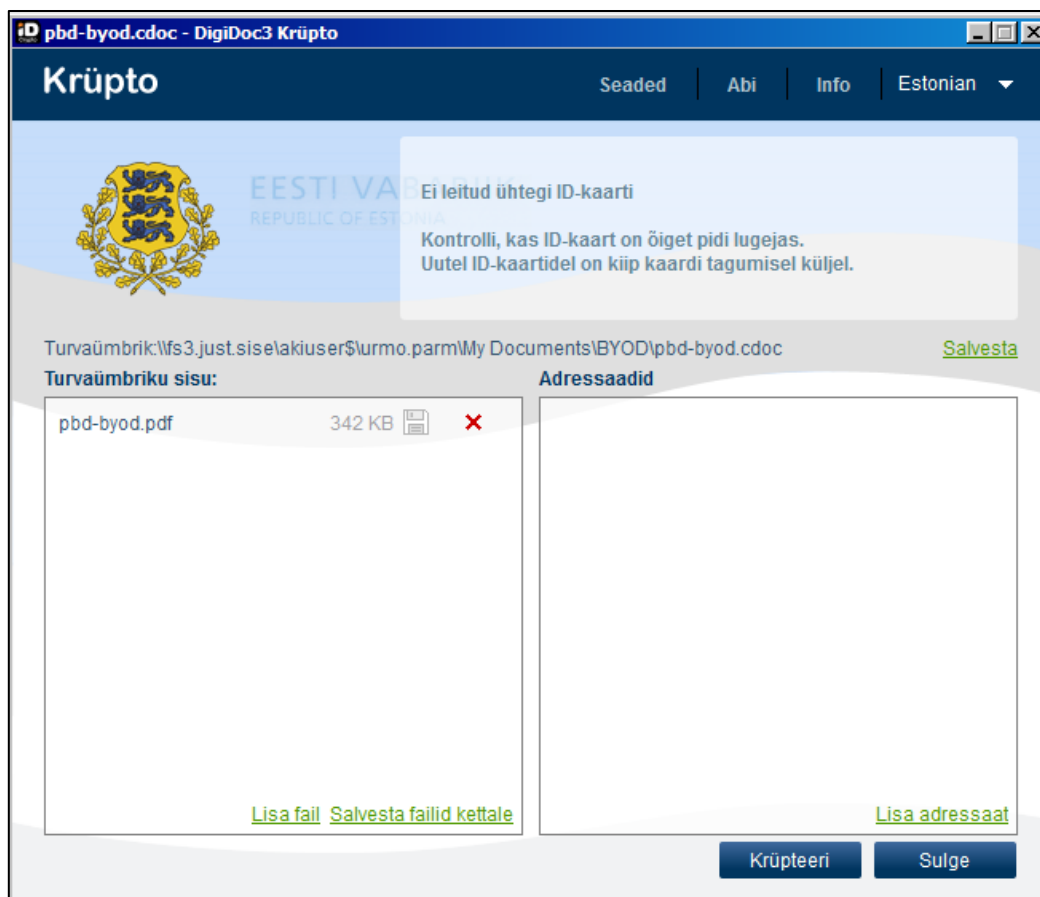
pbd-byod.cdoc - DigiDoc3 Krüpto

Krüpto

Seaded | Abi | Info | Estonian

EESTI VA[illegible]
REPUBLIC OF ESTONIA

Ei leitud ühtegi ID-kaarti

Kontrolli, kas ID-kaart on õiget pidi lugejas.
Uutel ID-kaartidel on kiip kaardi tagumisel küljel.

Turvaümbrik:\\fs3.just.sise\akiuser$\urmo.parm\My Documents\BYOD\pbd-byod.cdoc

Salvesta

Turvaümbriku sisu:

pbd-byod.pdf 342 KB

Lisa fail Salvesta failid kettale

Adressaadid

Lisa adressaat

Krüpteeri

Sulge